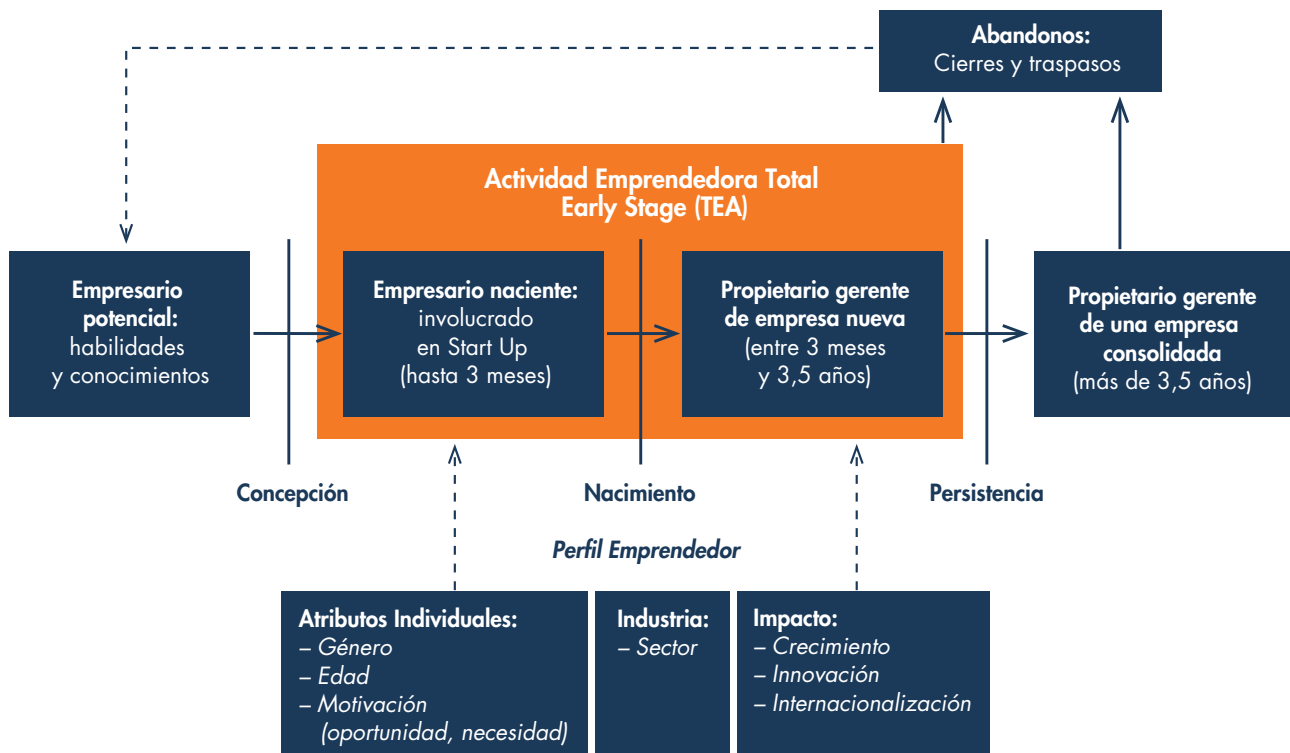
**Abandonos:**
Cierres y traspasos

**Actividad Emprendedora Total Early Stage (TEA)**

**Empresario potencial:**
habilidades y conocimientos

**Empresario naciente:**
involucrado en Start Up (hasta 3 meses)

**Propietario gerente de empresa nueva**
(entre 3 meses y 3,5 años)

**Propietario gerente de una empresa consolidada**
(más de 3,5 años)

Concepción

Nacimiento

Persistencia

*Perfil Emprendedor*

**Atributos Individuales:**
– *Género*
– *Edad*
– *Motivación (oportunidad, necesidad)*

**Industria:**
– *Sector*

**Impacto:**
– *Crecimiento*
– *Innovación*
– *Internacionalización*